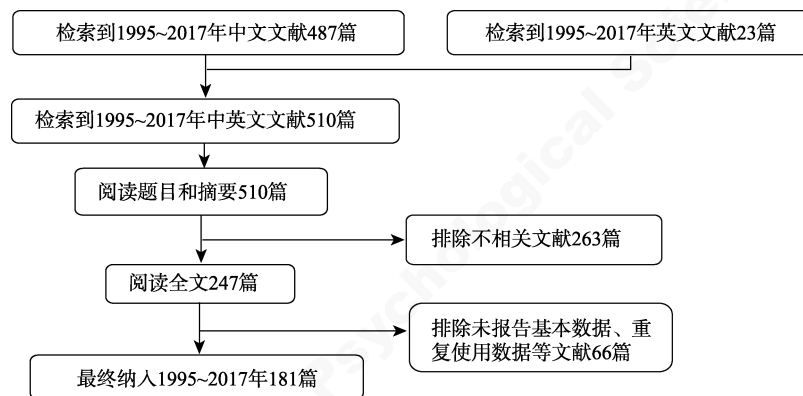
检索到1995~2017年中文文献487篇

检索到1995~2017年英文文献23篇

检索到1995~2017年中英文文献510篇

阅读题目和摘要510篇

排除不相关文献263篇

阅读全文247篇

排除未报告基本数据、重复使用数据等文献66篇

最终纳入1995~2017年181篇

Psychological Science